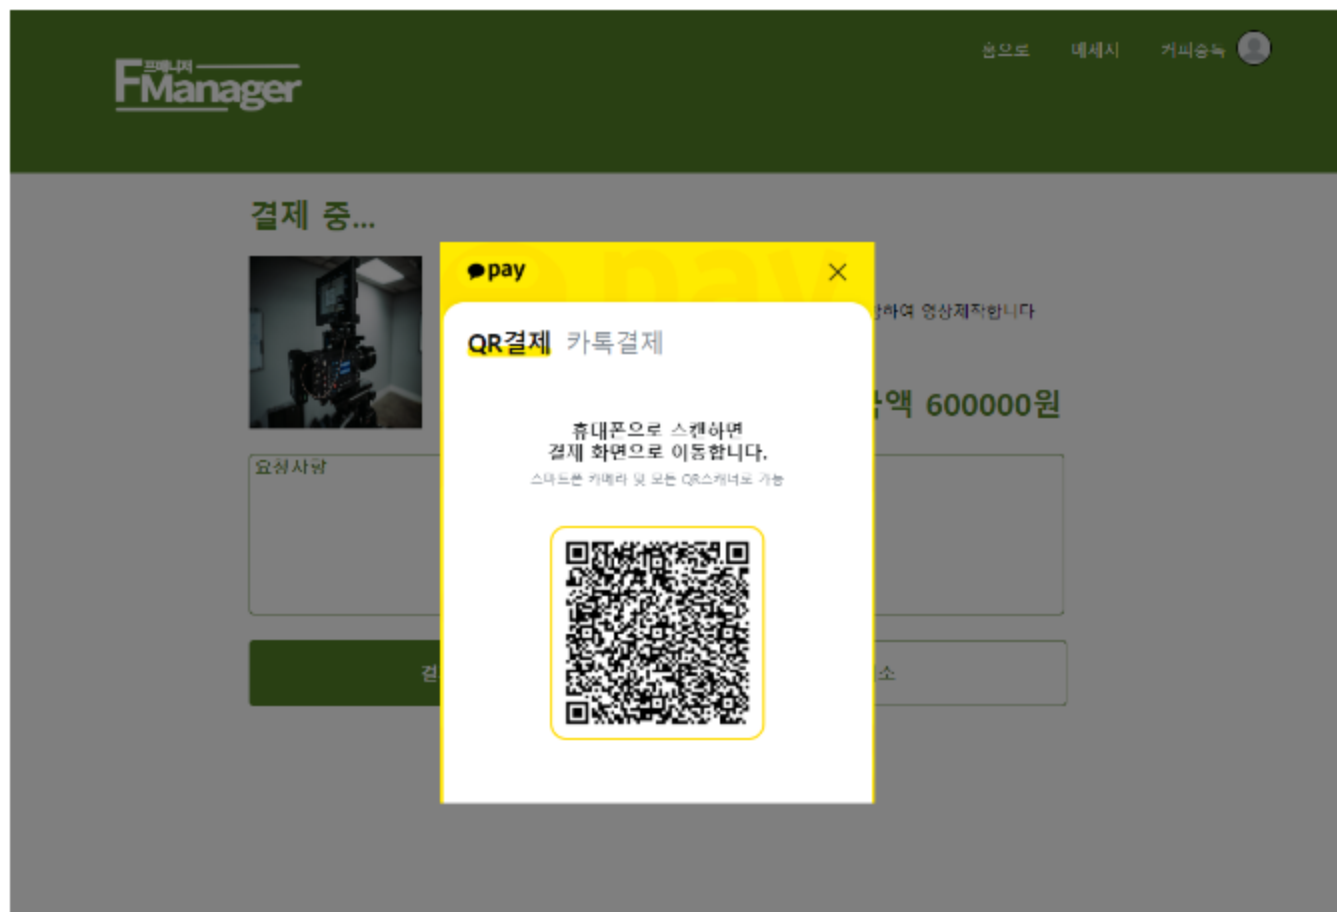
프매니저 FManager

홈으로 메세지 커뮤니티

결제 중...

pay

QR결제 카톡결제

휴대폰으로 스캔하면
결제 화면으로 이동합니다.
스마트폰 카메라 및 모든 QR스캐너로 가능

하여 영상제작합니다

액 600000원

요청사항

결

소